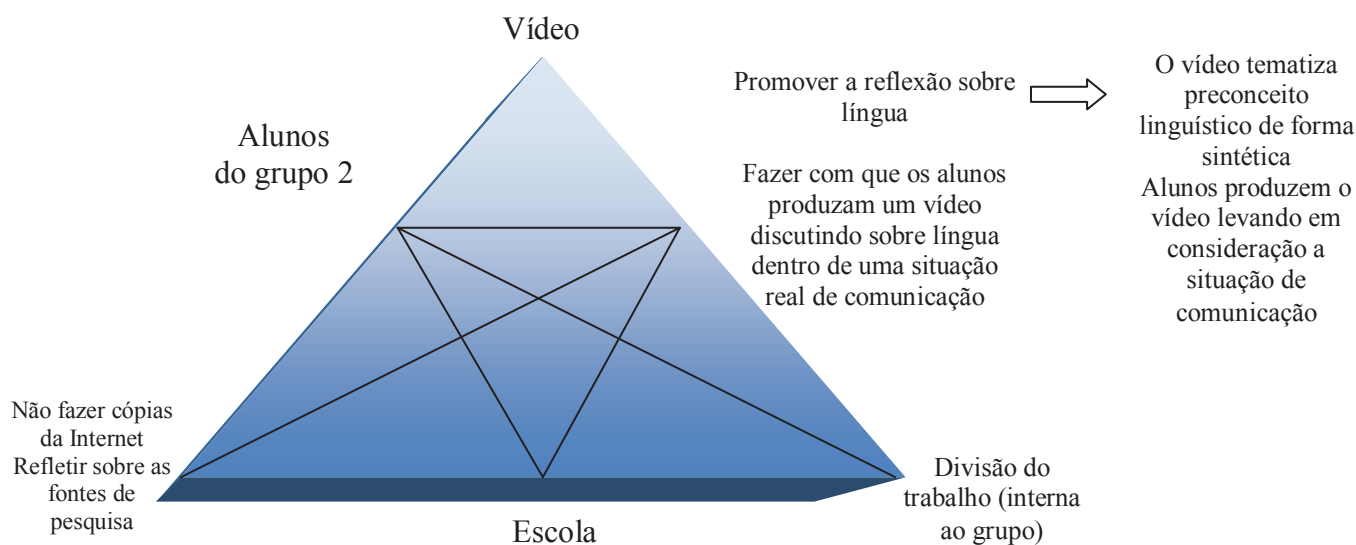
Vídeo

Alunos do grupo 2

Promover a reflexão sobre língua

O vídeo tematiza preconceito linguístico de forma sintética
Alunos produzem o vídeo levando em consideração a situação de comunicação

Fazer com que os alunos produzam um vídeo discutindo sobre língua dentro de uma situação real de comunicação

Não fazer cópias da Internet
Refletir sobre as fontes de pesquisa

Divisão do trabalho (interna ao grupo)

Escola